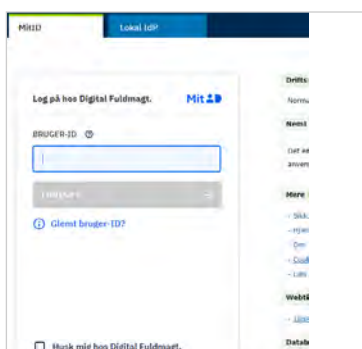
MitID

Lokal IdP

Log på hos Digital Fuldmagt.

MitID

BRUGER-ID

Fortsæt

Glemt bruger-ID?

Husk mig hos Digital Fuldmagt.

Drifts

Norma

Nyest

Det ee anven

Mere

- Sikk
- Hjæl
- Om
- Cook
- Link

Webti

- Jäse

Datab